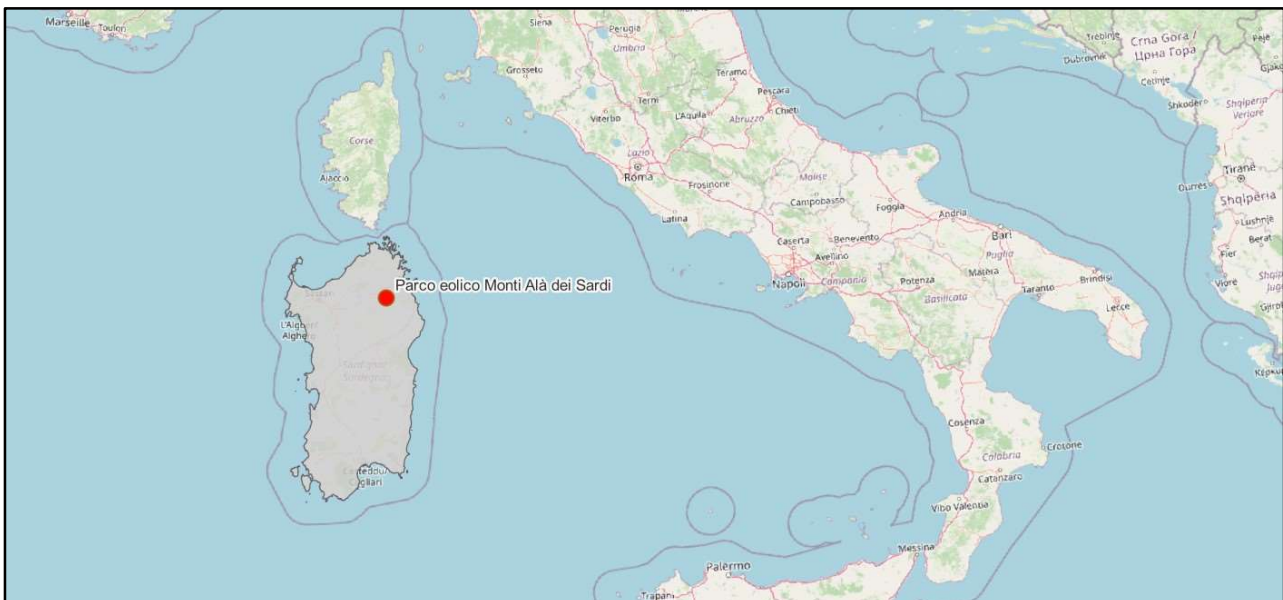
Marseille
Toulon
Siena
Perugia
Umbria
Grosseto
Teramo
Pescara
Terni
Viterbo
L'Aquila
Abruzzo
Chieti
Lazio
Roma
Frosinone
Molise
Campobasso
Foggia
Andria
Latina
Caserta
Benevento
Bari
Avellino
Puglia
Napoli
Campania
Potenza
Matera
Taranto
Brindisi
Basilicata
Lecce
Corse
Ajaccio
Parco eolico Monti Alà dei Sardi
Sassari
L'Alghero
Alghero
Sardegna
Casteddu
Cagliari
Cosenza
Crotone
Calabria
Catanzaro
Vibo Valentia
Messina
Palermo
Trapani
Trebinje
Crna Gora / Црна Гора
Dubrovnik
Cetinje
Shkodër
Shqipëria
Veriore
Tiranë
Durrës
Shqipëria
Lushnjë
Berat
Fier
Vlorë
Kepulla
Peje
Gjako